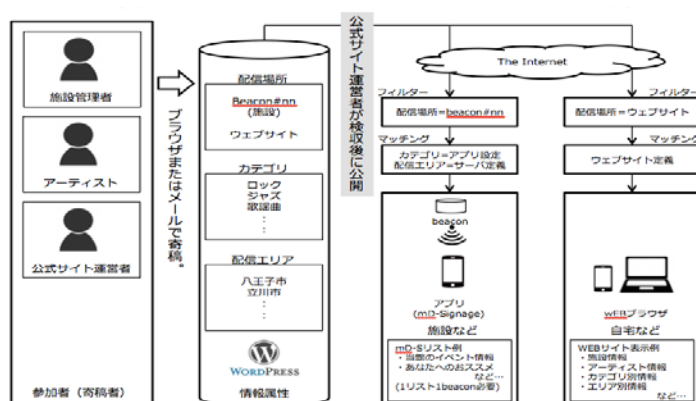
施設管理者

アーティスト

公式サイト運営者

参加者（寄稿者）

ブラウザまたはメールで寄稿。

配信場所
Beacon#nn
(施設)
ウェブサイト

カテゴリ
ロック
ジャズ
歌謡曲
・
・
・

配信エリア
八王子市
立川市
・
・
・

WordPress
情報属性

公式サイト運営者が校閲後に公開

The Internet

フィルター
配信場所＝beacon#nn
マッチング
カテゴリー＝アプリ設定
配信エリア＝サーバ定義

beacon

アプリ
(mD-Signage)
施設など

mD-Sリスト例
・当館のイベント情報
・あなたへのおススメ
など…
(1リスト1beacon必要)

フィルター
配信場所＝ウェブサイト
マッチング
ウェブサイト定義

WEBブラウザ
自宅など

WEBサイト表示例
・施設情報
・アーティスト情報
・カテゴリ別情報
・エリア別情報
など…